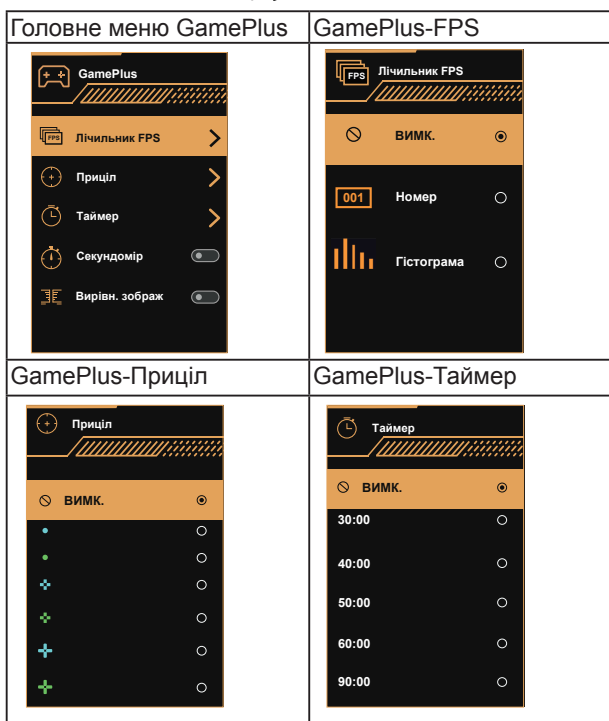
| Головне меню GamePlus | GamePlus-FPS |
|---|---|
| GamePlus<br>FPS Лічильник FPS<br>Приціл<br>Таймер<br>Секундомір<br>Вирівн. зображ | FPS Лічильник FPS<br>ВИМК.<br>001 Номер<br>Гістограма |
| GamePlus-Приціл | GamePlus-Таймер |
| Приціл<br>ВИМК. | Таймер<br>ВИМК.<br>30:00<br>40:00<br>50:00<br>60:00<br>90:00 |